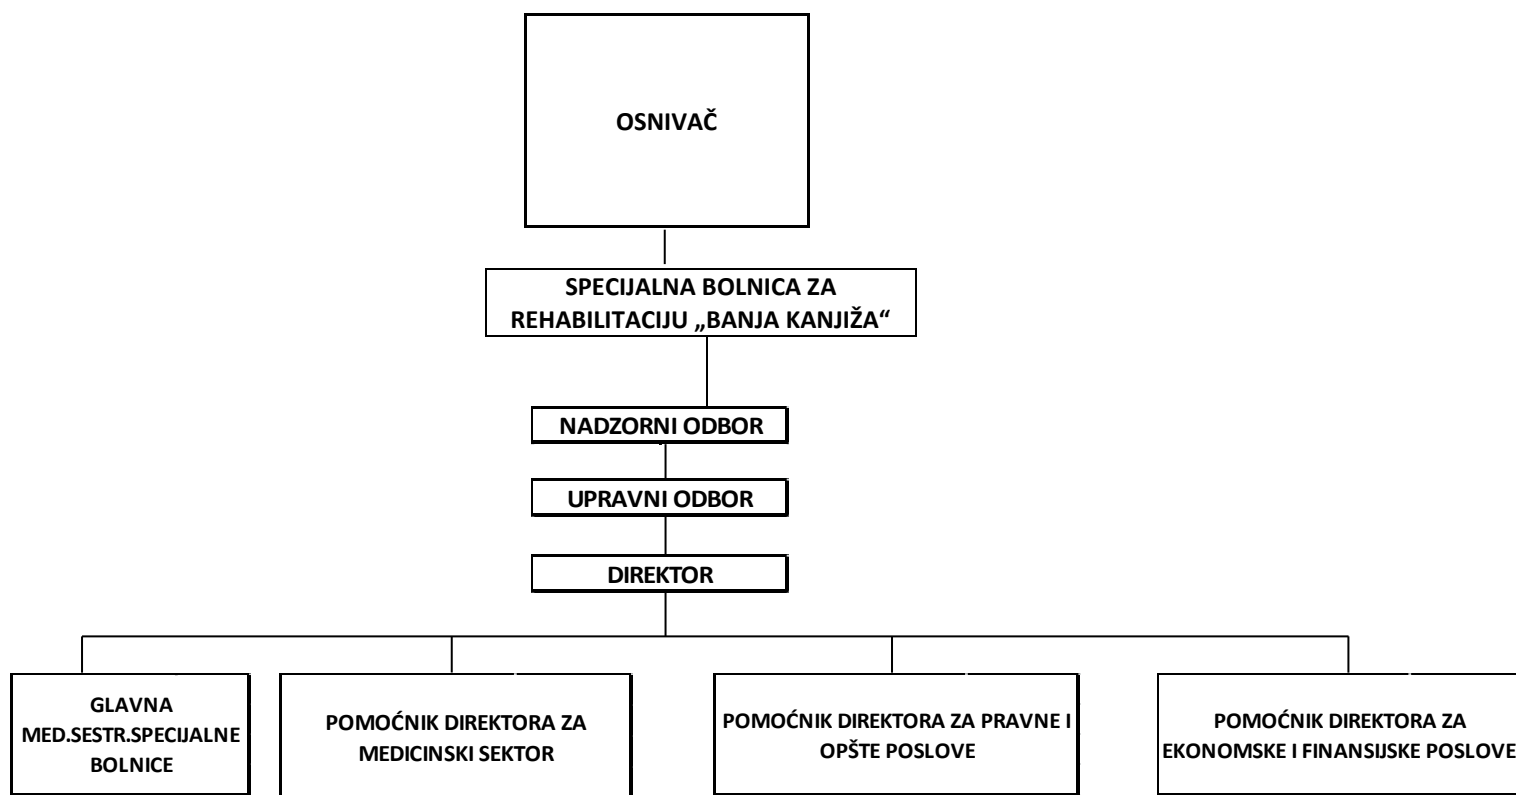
OSNIVAČ

SPECIJALNA BOLNICA ZA REHABILITACIJU „BANJA KANJIŽA“

NADZORNI ODBOR

UPRAVNI ODBOR

DIREKTOR

GLAVNA MED.SESTR.SPECIJALNE BOLNICE

POMOĆNIK DIREKTORA ZA MEDICINSKI SEKTOR

POMOĆNIK DIREKTORA ZA PRAVNE I OPŠTE POSLOVE

POMOĆNIK DIREKTORA ZA EKONOMSKE I FINANSIJSKE POSLOVE